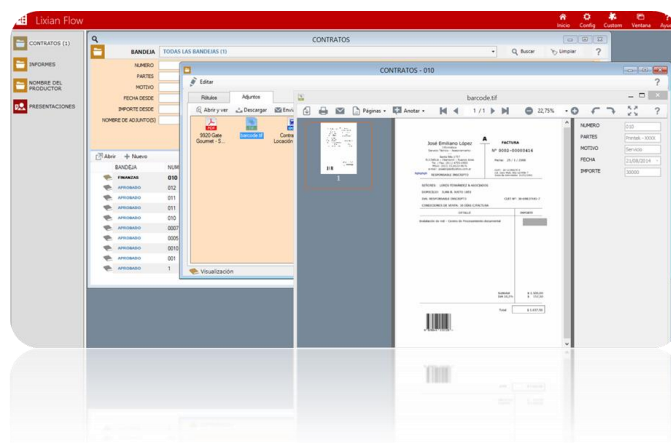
Lixian Flow

Inicio Config Custom Ventana Ayu

CONTRATOS (1)
INFORMES
NOMBRE DEL PRODUCTOR
PRESENTACIONES

CONTRATOS

BANDEJA TODAS LAS BANDEJAS (1)
Buscar Limpiar ?

NUMERO
PARTES
MOTIVO
FECHA DESDE
IMPORTE DESDE
NOMBRE DE ADJUNTO(S)

Abrir Nuevo

BANDEJA NUM
FINANZAS 010
APROBADO 012
APROBADO 011
APROBADO 011
APROBADO 010
APROBADO 0007
APROBADO 0005
APROBADO 0010
APROBADO 001
APROBADO 1

CONTRATOS - 010

Editar

Rótulos Adjuntos

Abrir y ver Descargar Envi

9920 Gate Gourmet - S...
barcode.tif
Contr Locación

Visualización

barcode.tif

1 / 1
Páginas Anotar
22,75%

1

José Emiliano López
FACTURA
Nº 0001-00000414
Fecha: 21 / 1 / 2006

Subtotal
Total

NUMERO 010
PARTES Pontell - XXXX
MOTIVO Servicio
FECHA 21/08/2024
IMPORTE 38000